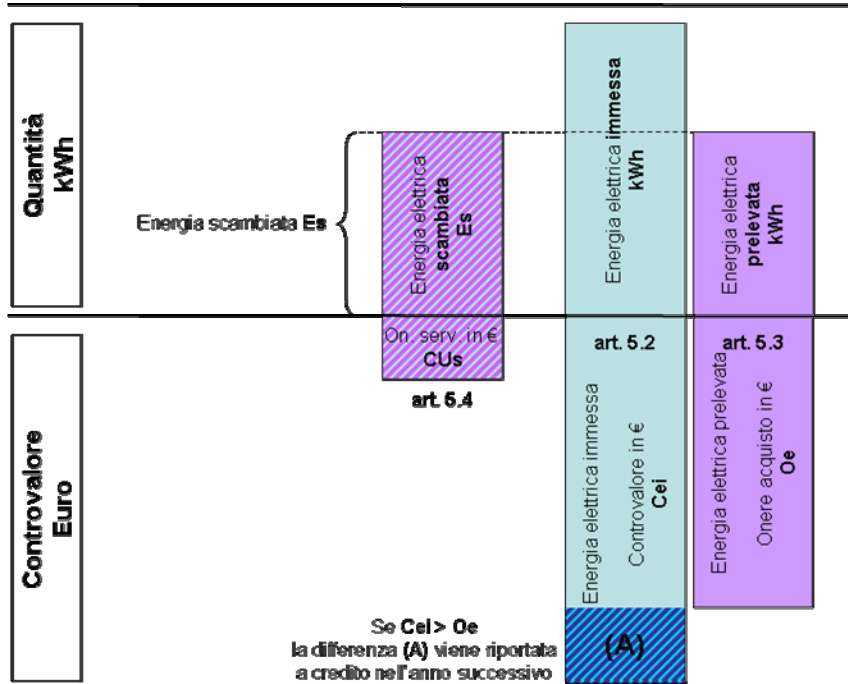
Quantità kWh

Energia scambiata Es

Energia elettrica scambiata Es

Energia elettrica immessa kWh

Energia elettrica prelevata kWh

Controvalore Euro

On. serv. in € CUs

art. 5.4

art. 5.2

Energia elettrica immessa

Controvalore in € Cei

art. 5.3

Energia elettrica prelevata

Onere acquisto in € Oe

Se Cei > Oe la differenza (A) viene riportata a credito nell'anno successivo

(A)